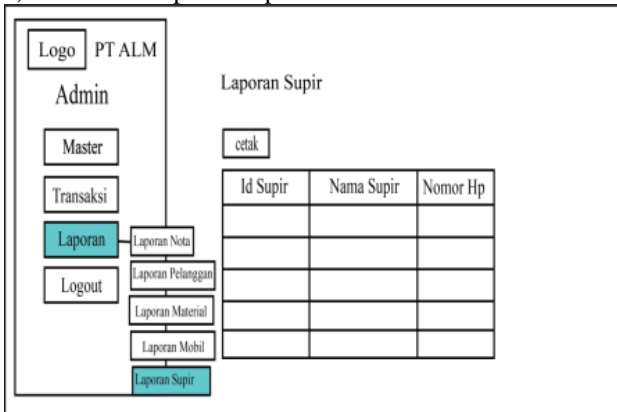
Logo PT ALM

Admin

Master

Transaksi

Laporan

Logout

Laporan Nota

Laporan Pelanggan

Laporan Material

Laporan Mobil

Laporan Supir

Laporan Supir

cetak

| Id Supir | Nama Supir | Nomor Hp |
|---|---|---|
| | | |
| | | |
| | | |
| | | |
| | | |